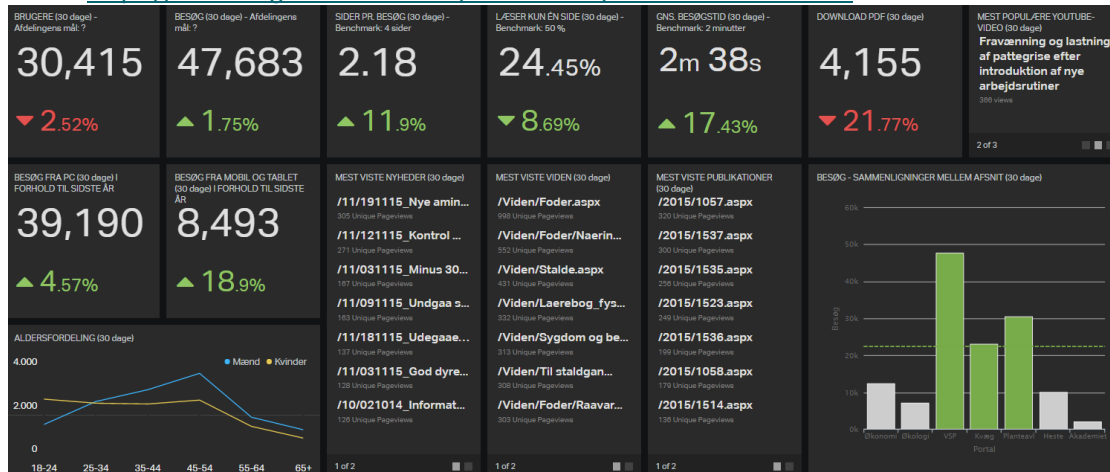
BRUGERE (30 dage) - Afdelingens mål: ?
30,415
2.52%

BESØG (30 dage) - Afdelingens mål: ?
47,683
1.75%

SIDER PR. BESØG (30 dage) - Benchmark: 4 sider
2.18
11.9%

LÆSER KUN ÉN SIDE (30 dage) - Benchmark: 50 %
24.45%
8.69%

GNS. BESØGSTID (30 dage) - Benchmark: 2 minutter
2m 38s
17.43%

DOWNLOAD PDF (30 dage)
4,155
21.77%

MEST POPULÆRE YOUTUBE-VIDEO (30 dage)
Fravænning og lastning af pattegrise efter introduktion af nye arbejdsrutiner
388 views
2 of 3

BESØG FRA PC (30 dage) I FORHOLD TIL SIDSTE ÅR
39,190
4.57%

BESØG FRA MOBIL OG TABLET (30 dage) I FORHOLD TIL SIDSTE ÅR
8,493
18.9%

MEST VISTE NYHEDER (30 dage)
/11/191115_Nye amin...
305 Unique Pageviews
/11/121115_Kontrol ...
271 Unique Pageviews
/11/031115_Minus 30...
167 Unique Pageviews
/11/091115_Undgaa s...
163 Unique Pageviews
/11/181115_Udegaae...
137 Unique Pageviews
/11/031115_God dyre...
128 Unique Pageviews
/10/021014_Informat...
128 Unique Pageviews
1 of 2

MEST VISTE VIDEN (30 dage)
/Viden/Foder.aspx
998 Unique Pageviews
/Viden/Foder/Naerin...
552 Unique Pageviews
/Viden/Stalde.aspx
431 Unique Pageviews
/Viden/Laerebog_fys...
332 Unique Pageviews
/Viden/Sygdom og be...
313 Unique Pageviews
/Viden/Til staldgan...
308 Unique Pageviews
/Viden/Foder/Raavar...
303 Unique Pageviews
1 of 2

MEST VISTE PUBLIKATIONER (30 dage)
/2015/1057.aspx
320 Unique Pageviews
/2015/1537.aspx
300 Unique Pageviews
/2015/1535.aspx
256 Unique Pageviews
/2015/1523.aspx
249 Unique Pageviews
/2015/1536.aspx
199 Unique Pageviews
/2015/1058.aspx
179 Unique Pageviews
/2015/1514.aspx
128 Unique Pageviews
1 of 2

BESØG - SAMMENLIGNINGER MELLEM AFSNIT (30 dage)
60k
50k
40k
30k
20k
10k
0k
Besøg
Økonomi Økologi VSP Kvæg Planteavl Heste Akademiet
Portal

ALDERSFORDELING (30 dage)
Mænd Kvinder
4.000
2.000
0
18-24 25-34 35-44 45-54 55-64 65+